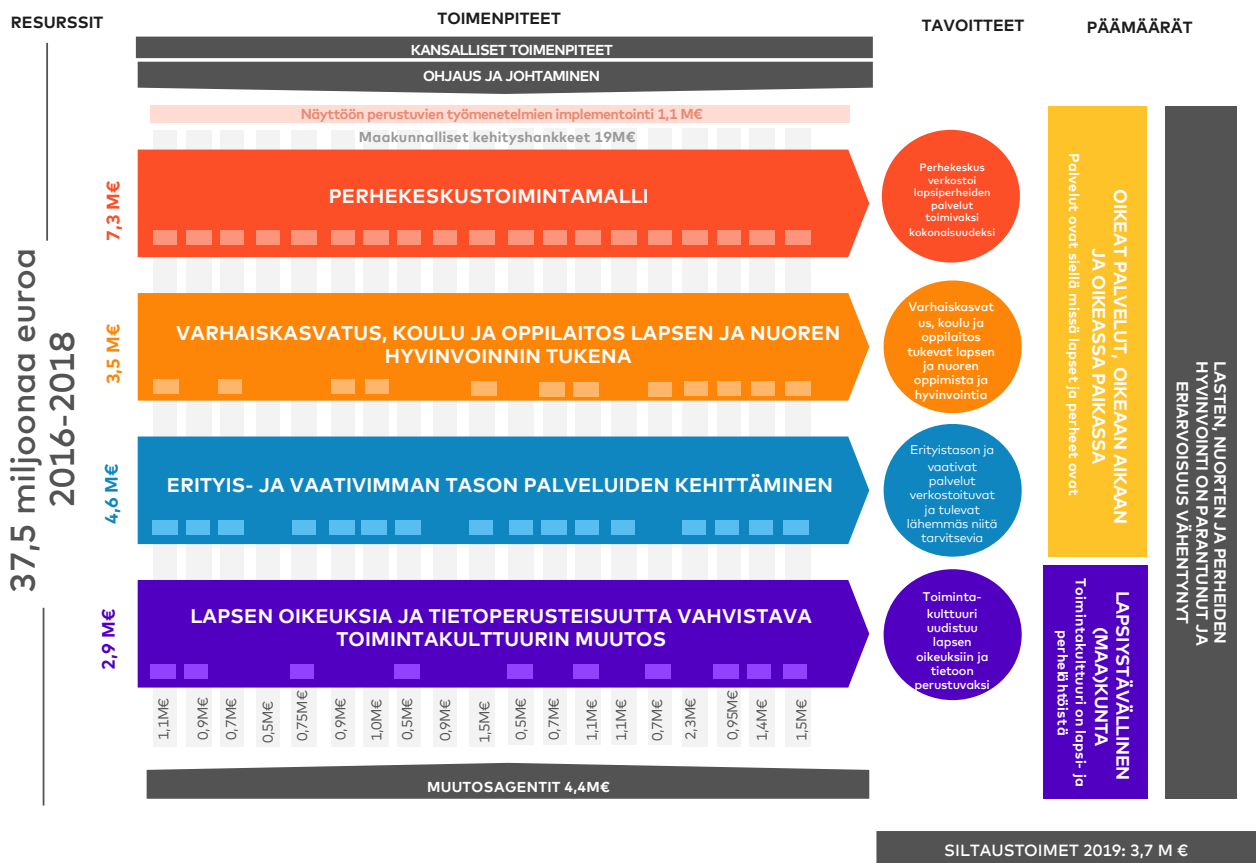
RESURSSIT

TOIMENPITEET

TAVOITTEET

PÄÄMÄÄRÄT

KANSALLISET TOIMENPITEET

OHJAUS JA JOHTAMINEN

Näyttöön perustuvien työmenetelmien implementointi 1,1 M€

Maakunnalliset kehityshankkeet 19M€

37,5 miljoonaa euroa 2016-2018

7,3 M€

PERHEKESKUSTOIMINTAMALLI

Perhekeskus verkostoi lapsiperheiden palvelut toimivaksi kokonaisuudeksi

3,5 M€

VARHAISKASVATUS, KOULU JA OPPILAITOS LAPSEN JA NUOREN HYVINVOINNIN TUKENA

Varhaiskasvatus, koulu ja oppilaitos tukevat lapsen ja nuoren oppimista ja hyvinvointia

4,6 M€

ERITYIS- JA VAATIVIMMAN TASON PALVELUIDEN KEHITTÄMINEN

Erityistason ja vaativat palvelut verkostoituvat ja tulevat lähemmäs niitä tarvitsevia

2,9 M€

LAPSEN OIKEUKSIA JA TIETOPERUSTEISUUTTA VAHVISTAVA TOIMINTAKULTTUURIN MUUTOS

Toimintakulttuuri uudistuu lapsen oikeuksiin ja tietoon perustuvaksi

OIKEAT PALVELUT, OIKEAAN AIKAAN JA OIKEASSA PAIKASSA

Palvelut ovat siellä missä lapset ja perheet ovat

LAPSISTÄVÄLLINEN (MAA)KUNTA

Toimintakulttuuri on lapsi- ja perhelähtöistä

LASTEN, NUORTEN JA PERHEIDEN HYVINVOINTI ON PARANTUNUT JA ERIARVOISUUS VÄHENTYNYT

1,1M€ 0,9M€ 0,7M€ 0,5M€ 0,75M€ 0,9M€ 1,0M€ 0,5M€ 0,9M€ 1,5M€ 0,5M€ 0,7M€ 1,1M€ 1,1M€ 0,7M€ 2,3M€ 0,95M€ 1,4M€ 1,5M€

MUUTOSAGENTIT 4,4M€

SILTAUSTOIMET 2019: 3,7 M €